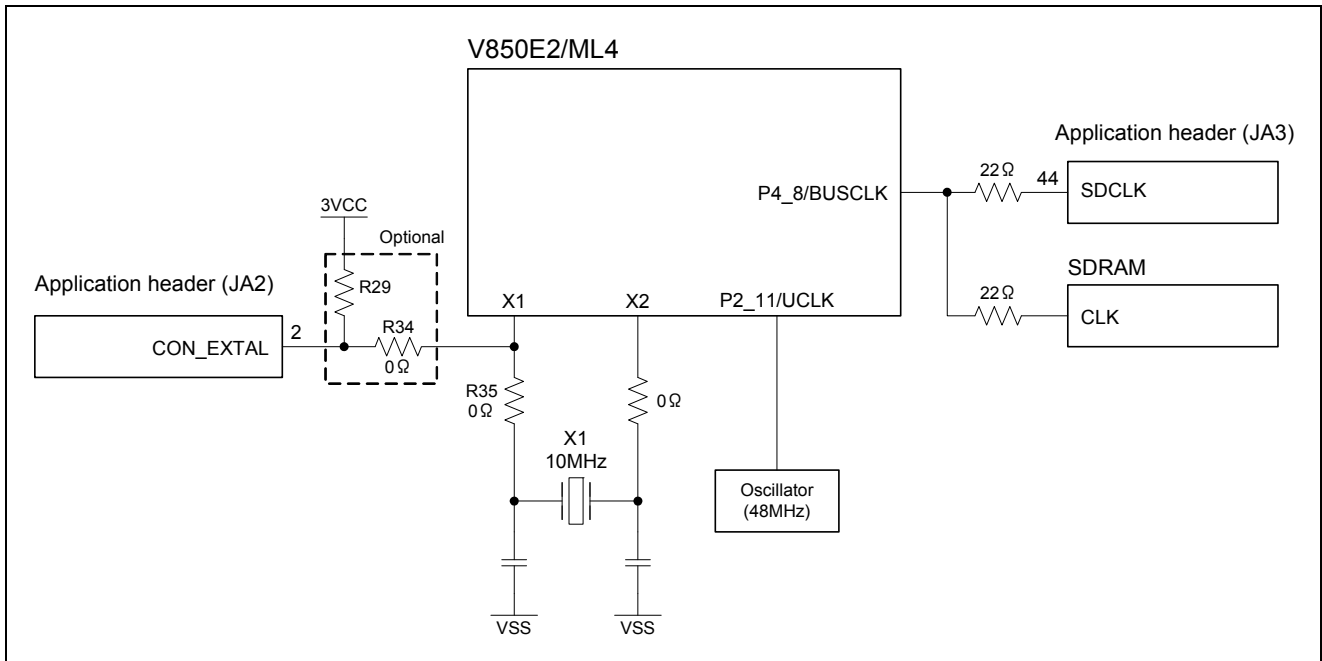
V850E2/ML4

Application header (JA3)

22Ω

44

SDCLK

P4_8/BUSCLK

3VCC

Optional

SDRAM

Application header (JA2)

R29

22Ω

X1

X2

P2_11/UCLK

CLK

2

R34

CON_EXTAL

0Ω

R35

0Ω

0Ω

X1

10MHz

Oscillator (48MHz)

VSS

VSS